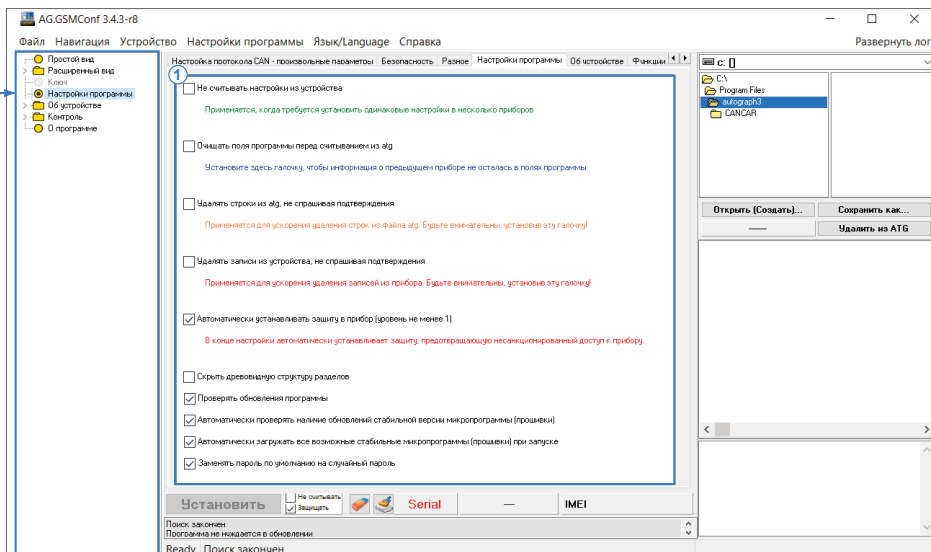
AG.GSMConf 3.4.3-r8

Файл Навигация Устройство Настройки программы Язык/Language Справка

Развернуть ло

Простой вид
Расширенный вид
Ключ
Настройки программы
Об устройстве
Контроль
О программе

Настройка протокола CAN - произвольные параметры | Безопасность | Разное | Настройки программы | Об устройстве | Функции

1

Не считывать настройки из устройства
Применяется, когда требуется установить одинаковые настройки в несколько приборов

Очищать поля программы перед считыванием из atg
Установите здесь галочку, чтобы информация о предыдущем приборе не осталась в полях программы

Удалять строки из atg, не спрашивая подтверждения
Применяется для ускорения удаления строк из файла atg. Будьте внимательны, установив эту галочку!

Удалять записи из устройства, не спрашивая подтверждения
Применяется для ускорения удаления записей из прибора. Будьте внимательны, установив эту галочку!

Автоматически устанавливать защиту в прибор (уровень не менее 1)
В конце настройки автоматически устанавливает защиту, предотвращающую несанкционированный доступ к прибору

Скрыть древовидную структуру разделов

Проверять обновления программы

Автоматически проверять наличие обновлений стабильной версии микропрограммы (прошивки)

Автоматически загружать все возможные стабильные микропрограммы (прошивки) при запуске

Заменять пароль по умолчанию на случайный пароль

Установить | Не считывать | Защищать | Serial | — | IMEI

Поиск закончен
Программа не нуждается в обновлении

Ready | Поиск закончен

c: []
C:\
Program Files
autograph3
CANCAR

Открыть (Создать)... | Сохранить как...
— | Удалить из ATG